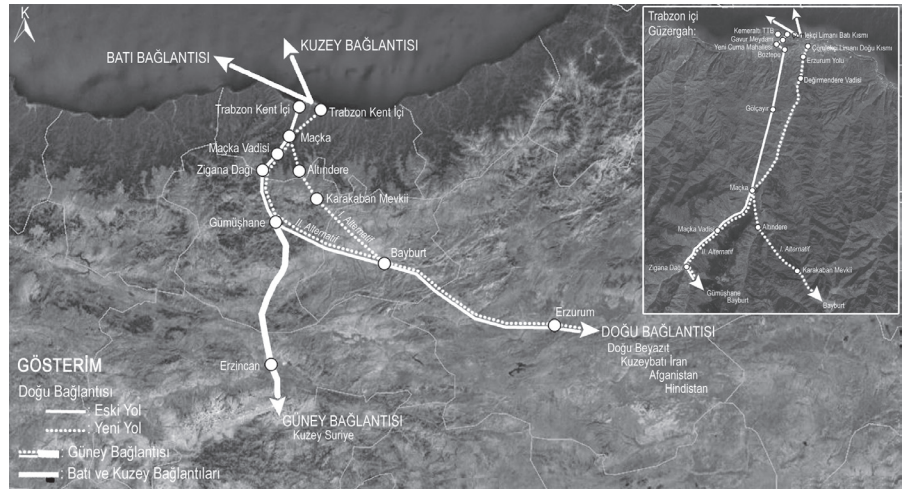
K

BATI BAĞLANTISI

KUZEY BAĞLANTISI

Trabzon Kent İçi

Trabzon Kent İçi

Maçka Vadisi

Maçka

Zigana Dağı

Altındere

Karakaban Mevkii

Gümüşhane

II. Alternatif

I. Alternatif

Bayburt

Erzurum

DOĞU BAĞLANTISI
Doğu Beyazıt
Kuzeybatı İran
Afganistan
Hindistan

Erzincan

GÜNEY BAĞLANTISI
Kuzey Surye

GÖSTERİM

Doğu Bağlantısı
: Eski Yol
: Yeni Yol
: Güney Bağlantısı
: Batı ve Kuzey Bağlantıları

Trabzon içi Güzergah:

Kemeraltı TTB
Gavur Meydanı
Yeni Cuma Mahallesi
Boztepe
İskele Limanı Batı Kısmı
Günebakan Limanı Doğu Kısmı
Erzurum Yolu
Değirmendere Vadisi
Gölçayır
Maçka
Maçka Vadisi
Altındere
II. Alternatif
I. Alternatif
Zigana Dağı
Gümüşhane
Bayburt
Karakaban Mevkii
Bayburt